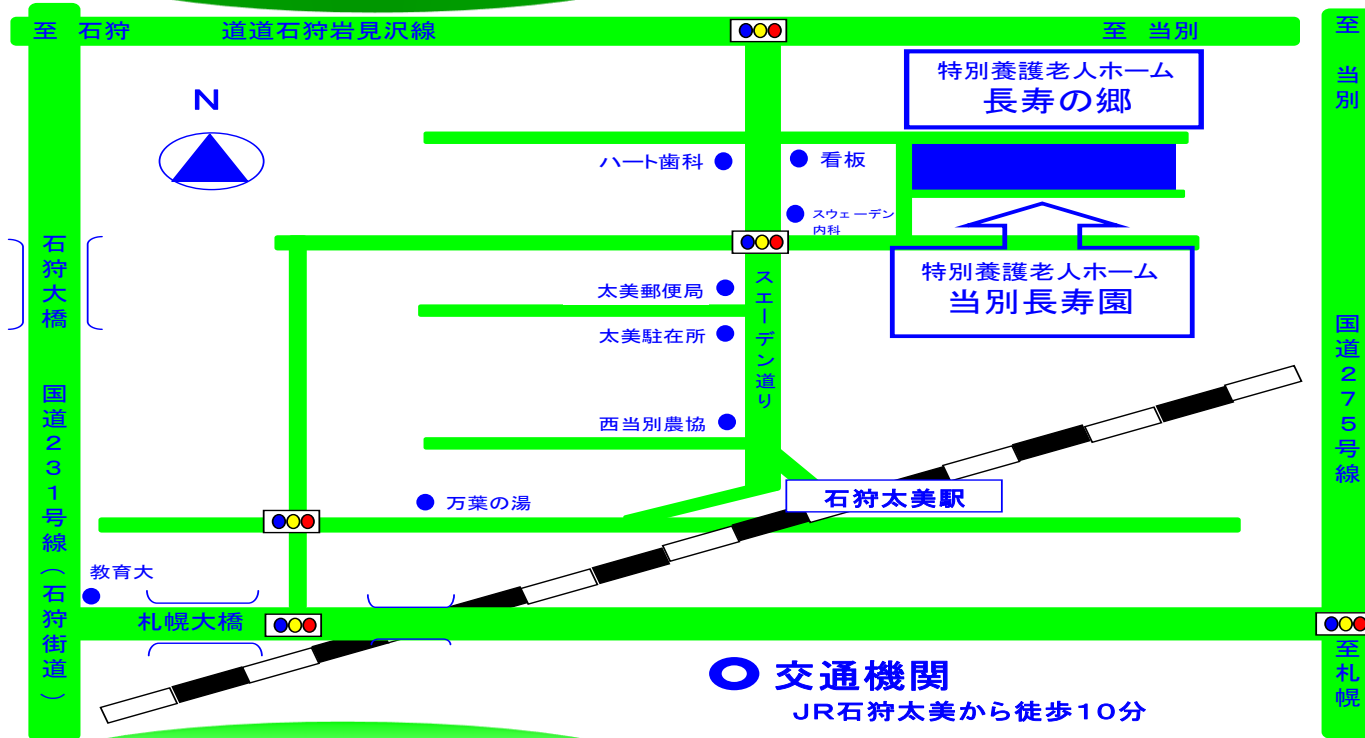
至 石狩 道道石狩岩見沢線 至 当別

至
当別

N

特別養護老人ホーム
長寿の郷

ハート歯科
看板
スウェーデン内科

石狩大橋

特別養護老人ホーム
当別長寿園

太美郵便局
太美駐在所
スエーデン道り
西当別農協

国道275号線

国道231号線（石狩街道）

万葉の湯
石狩太美駅

教育大
札幌大橋

至札幌

交通機関
JR石狩太美から徒歩10分